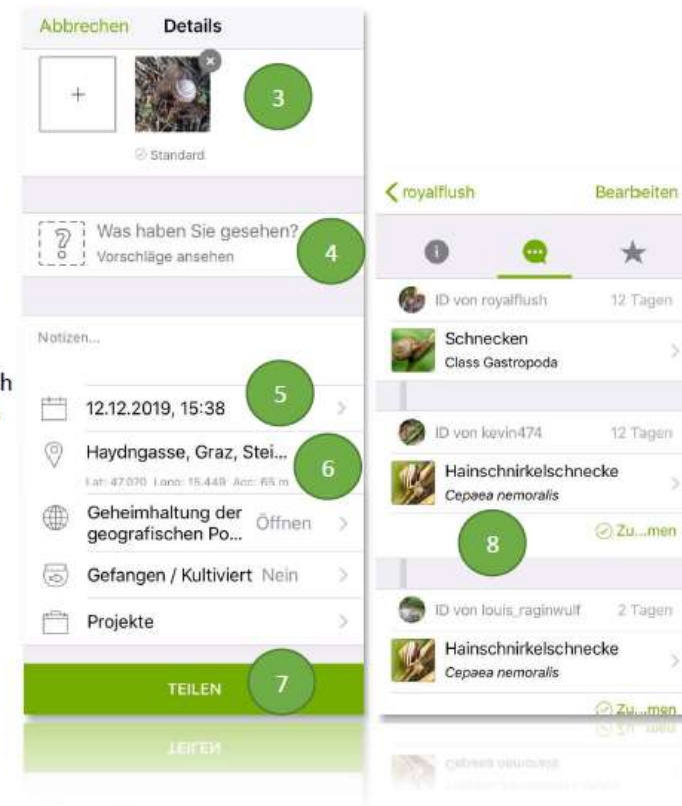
Abbrechen Details

+

Standard

3

Was haben Sie gesehen?
Vorschläge ansehen

4

Notizen...

12.12.2019, 15:38

5

Haydngasse, Graz, Stei...

6

Lat: 47.070 Long: 15.449 Acc: 65 m

Geheimhaltung der geografischen Po... Öffnen

Gefangen / Kultiviert Nein

Projekte

TEILEN

7

h

royalflush Bearbeiten

ID von royalflush 12 Tagen

Schnecken
Class Gastropoda

ID von kevin474 12 Tagen

Hainschnirkelschnecke
Cepaea nemoralis

Zu...men

8

ID von louis_raginwulf 2 Tagen

Hainschnirkelschnecke
Cepaea nemoralis

Zu...men